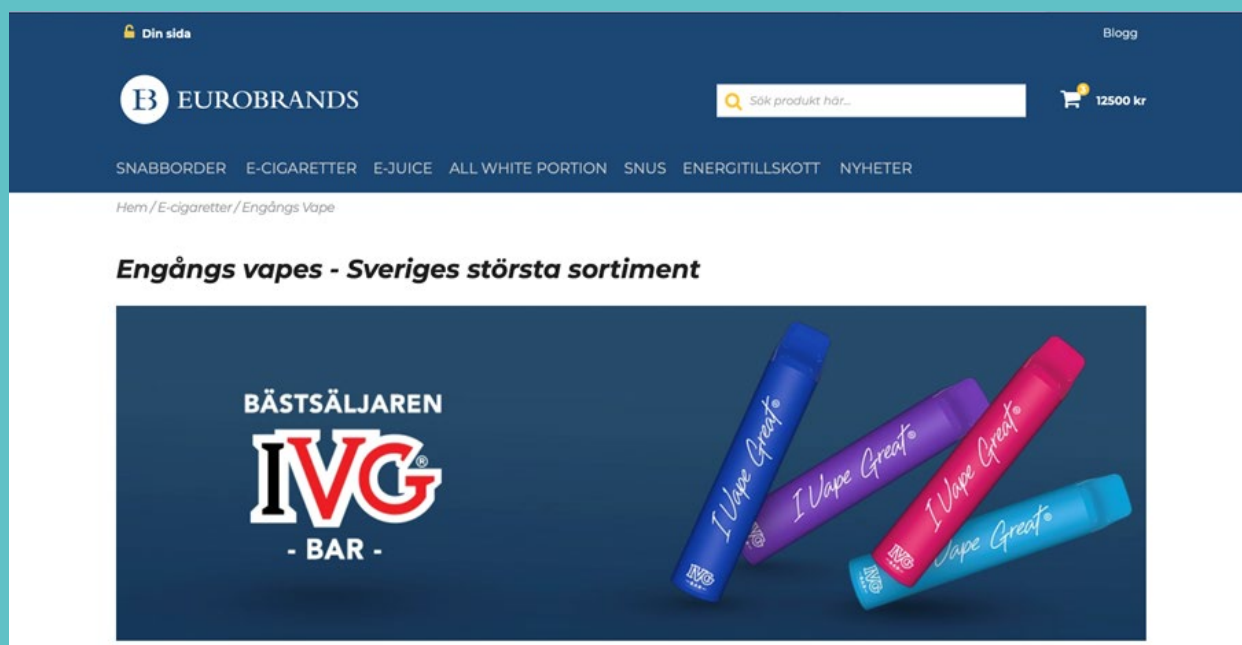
Din sida

Blogg

B EUROBRANDS

Sök produkt här...

3

12500 kr

SNABBORDER E-CIGARETTER E-JUICE ALL WHITE PORTION SNUS ENERGITILLSKOTT NYHETER

Hem / E-cigaretter / Engångs Vape

Engångs vapes - Sveriges största sortiment

BÄSTSÄLJAREN

IVG®

- BAR -

I Vape Great

I Vape Great

I Vape Great

Vape Great

IVG BAR

IVG BAR